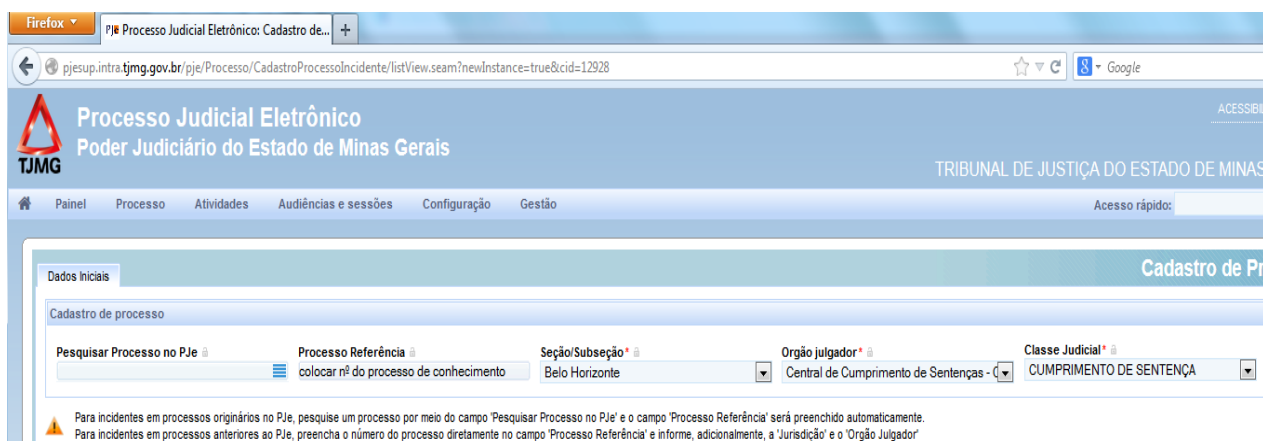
Firefox
PJe Processo Judicial Eletrônico: Cadastro de...
pjesup.intra.tjmg.gov.br/pje/Processo/CadastroProcessoIncidente/listView.seam?newInstance=true&cid=12928
Google

TJMG
Processo Judicial Eletrônico
Poder Judiciário do Estado de Minas Gerais
ACESSIBI
TRIBUNAL DE JUSTIÇA DO ESTADO DE MINAS

Painel Processo Atividades Audiências e sessões Configuração Gestão
Acesso rápido:

Dados Iniciais
Cadastro de Pr

Cadastro de processo

Pesquisar Processo no PJe
Processo Referência
colocar nº do processo de conhecimento
Seção/Subseção*
Belo Horizonte
Orgão julgador*
Central de Cumprimento de Sentenças - (
Classe Judicial*
CUMPRIMENTO DE SENTENÇA

Para incidentes em processos originários no PJe, pesquise um processo por meio do campo 'Pesquisar Processo no PJe' e o campo 'Processo Referência' será preenchido automaticamente.
Para incidentes em processos anteriores ao PJe, preencha o número do processo diretamente no campo 'Processo Referência' e informe, adicionalmente, a 'Jurisdição' e o 'Orgão Julgador'